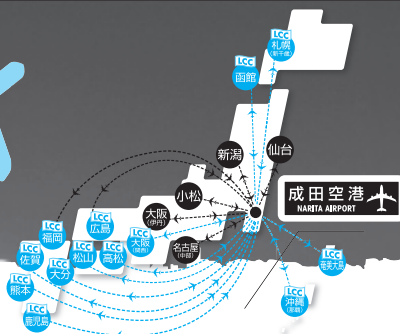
LCC
札幌
(新千歳)

LCC
函館

仙台

新潟

小松

成田空港
NARITA AIRPORT

大阪
(伊丹)

名古屋
(中部)

LCC
広島

LCC
大阪
(関西)

LCC
福岡

LCC
佐賀

LCC
大分

LCC
松山

LCC
高松

LCC
熊本

LCC
鹿児島

LCC
奄美大島

LCC
沖縄
(那覇)